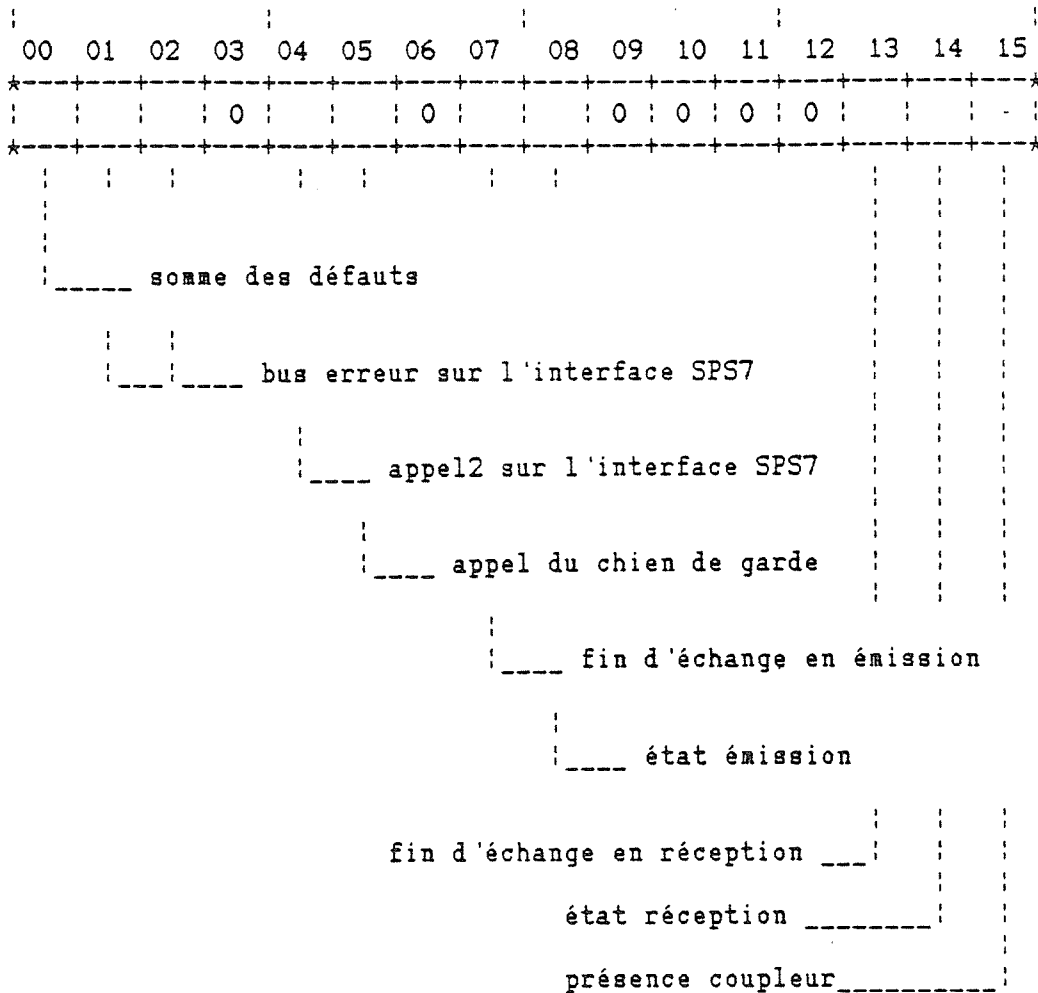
| 00 | 01 | 02 | 03 | 04 | 05 | 06 | 07 | 08 | 09 | 10 | 11 | 12 | 13 | 14 | 15 |
|---|---|---|---|---|---|---|---|---|---|---|---|---|---|---|---|
| | | | 0 | | | 0 | | | 0 | 0 | 0 | 0 | | | - |

somme des défauts

bus erreur sur l'interface SPS7

appel2 sur l'interface SPS7

appel du chien de garde

fin d'échange en émission

état émission

fin d'échange en réception

état réception

présence coupleur